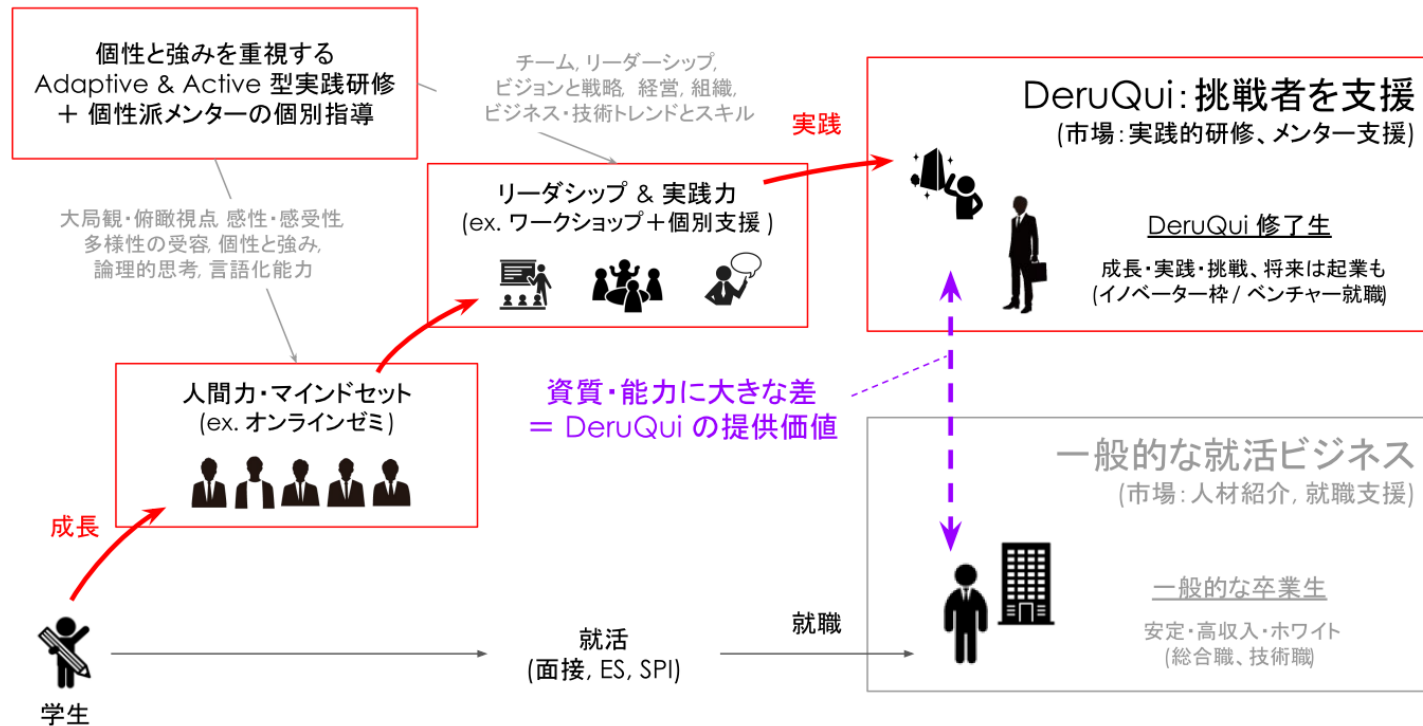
個性と強みを重視する
Adaptive & Active 型実践研修
＋ 個性派メンターの個別指導

チーム, リーダーシップ, ビジョンと戦略, 経営, 組織, ビジネス・技術トレンドとスキル

実践

DeruQui：挑戦者を支援
(市場：実践的研修、メンター支援)

大局観・俯瞰視点 感性・感受性 多様性の受容, 個性と強み, 論理的思考, 言語化能力

リーダシップ & 実践力
(ex. ワークショップ＋個別支援)

DeruQui 修了生
成長・実践・挑戦、将来は起業も
(イノベーター枠 / ベンチャー就職)

人間力・マインドセット
(ex. オンラインゼミ)

資質・能力に大きな差
＝ DeruQui の提供価値

一般的な就活ビジネス
(市場：人材紹介, 就職支援)

成長

一般的な卒業生
安定・高収入・ホワイト
(総合職、技術職)

就職

就活
(面接, ES, SPI)

学生